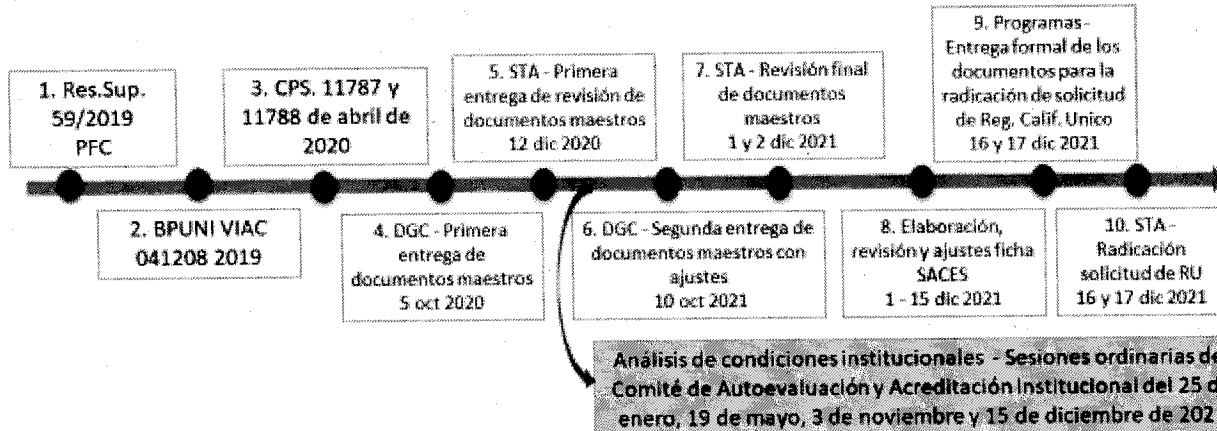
1. Res.Sup. 59/2019 PFC

2. BPUNI VIAC 041208 2019

3. CPS. 11787 y 11788 de abril de 2020

4. DGC - Primera entrega de documentos maestros 5 oct 2020

5. STA - Primera entrega de revisión de documentos maestros 12 dic 2020

6. DGC - Segunda entrega de documentos maestros con ajustes 10 oct 2021

7. STA - Revisión final de documentos maestros 1 y 2 dic 2021

8. Elaboración, revisión y ajustes ficha SACES 1 - 15 dic 2021

9. Programas - Entrega formal de los documentos para la radicación de solicitud de Reg. Calif. Unico 16 y 17 dic 2021

10. STA - Radicación solicitud de RU 16 y 17 dic 2021

Análisis de condiciones institucionales - Sesiones ordinarias de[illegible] Comité de Autoevaluación y Acreditación Institucional del 25 d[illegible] enero, 19 de mayo, 3 de noviembre y 15 de diciembre de 202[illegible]